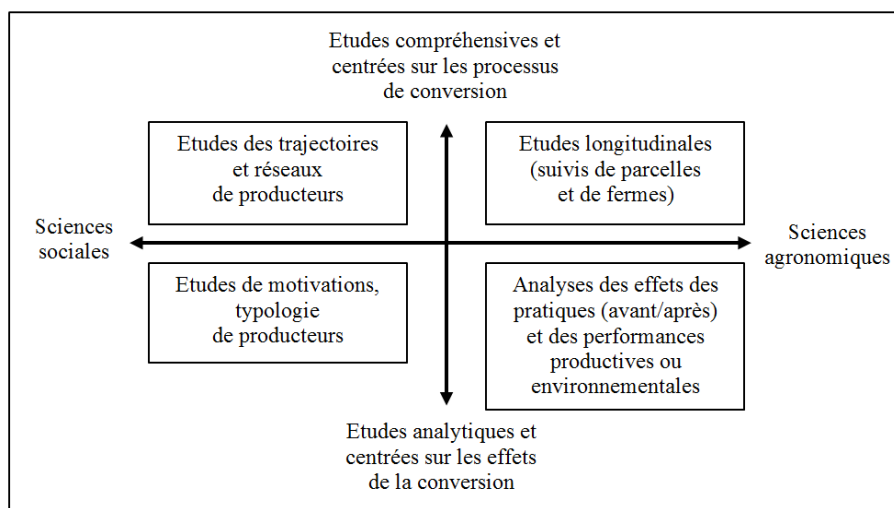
Etudes compréhensives et centrées sur les processus de conversion

Etudes des trajectoires et réseaux de producteurs

Etudes longitudinales (suivis de parcelles et de fermes)

Sciences sociales

Sciences agronomiques

Etudes de motivations, typologie de producteurs

Analyses des effets des pratiques (avant/après) et des performances productives ou environnementales

Etudes analytiques et centrées sur les effets de la conversion